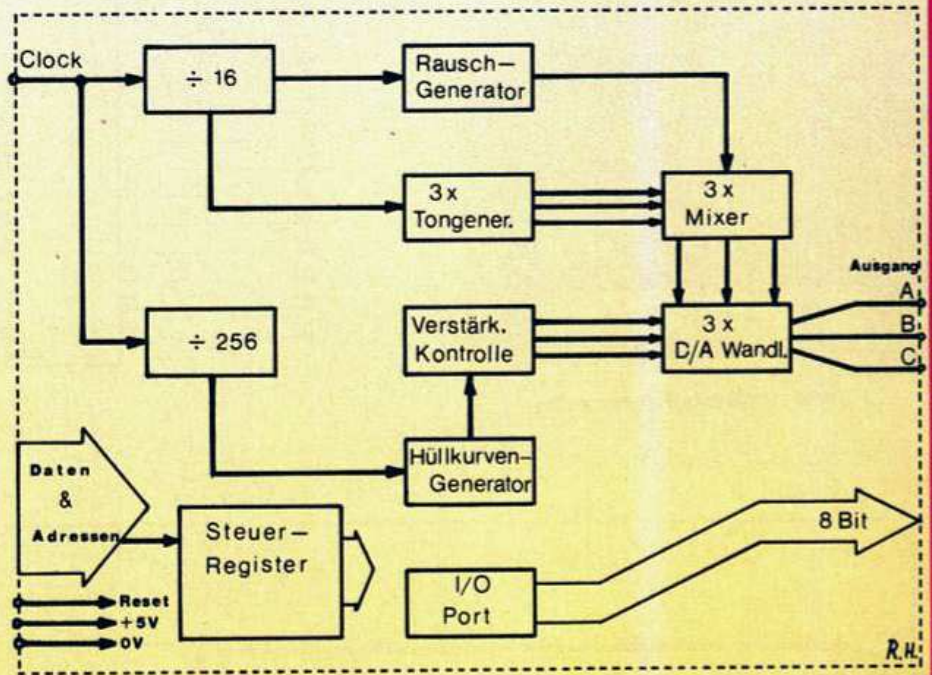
Clock

÷ 16

Rausch–
Generator

3 x
Tongener.

3 x
Mixer

Ausgang

A

B

C

÷ 256

Verstärk.
Kontrolle

3 x
D/A Wandl.

Hüllkurven–
Generator

Daten
&
Adressen

Steuer–
Register

8 Bit

I/O
Port

Reset
+5V
0V

R.H.